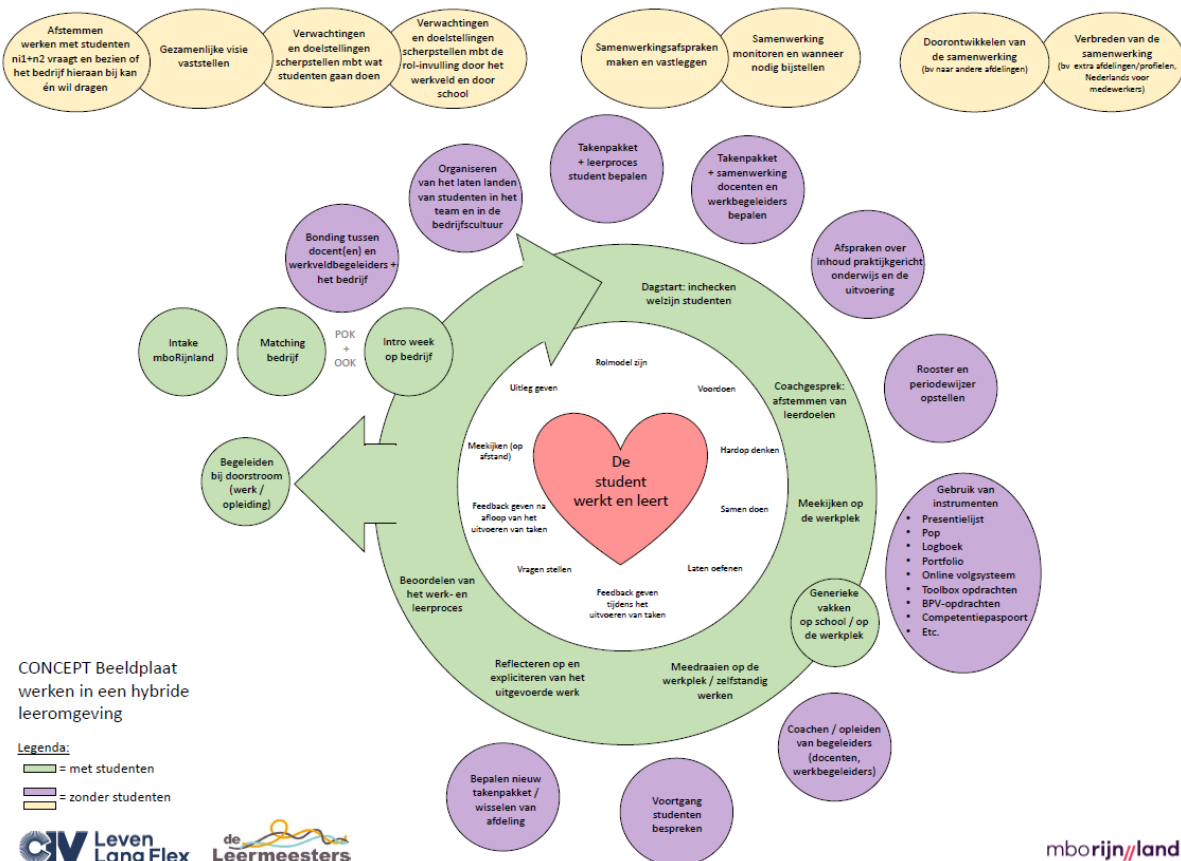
Afstemmen werken met studenten ni1+n2 vraagt en bezien of het bedrijf hieraan bij kan én wil dragen

Gezamenlijke visie vaststellen

Verwachtingen en doelstellingen scherpstellen mbt wat studenten gaan doen

Verwachtingen en doelstellingen scherpstellen mbt de rol-invulling door het werkveld en door school

Samenwerkingsafspraken maken en vastleggen

Samenwerking monitoren en wanneer nodig bijstellen

Doorontwikkelen van de samenwerking (bv naar andere afdelingen)

Verbreden van de samenwerking (bv extra afdelingen/profielen, Nederlands voor medewerkers)

Organiseren van het laten landen van studenten in het team en in de bedrijfscultuur

Takenpakket + leerproces student bepalen

Takenpakket + samenwerking docenten en werkbegeleiders bepalen

Bonding tussen docent(en) en werkveldbegeleiders + het bedrijf

Afspraken over inhoud praktijkgericht onderwijs en de uitvoering

Intake mboRijnland

Matching bedrijf

POK + OOK

Intro week op bedrijf

Dagstart: inchecken welzijn studenten

Rooster en periodewijzer opstellen

Coachgesprek: afstemmen van leerdoelen

Begeleiden bij doorstroom (werk / opleiding)

Rolmodel zijn

Uitleg geven

Voordoen

Meekijken (op afstand)

Hardop denken

De student werkt en leert

Feedback geven na afloop van het uitvoeren van taken

Samen doen

Vragen stellen

Laten oefenen

Feedback geven tijdens het uitvoeren van taken

Meekijken op de werkplek

Gebruik van instrumenten
• Presentielijst
• Pop
• Logboek
• Portfolio
• Online volgsysteem
• Toolbox opdrachten
• BPV-opdrachten
• Competentiepaspoort
• Etc.

Beoordelen van het werk- en leerproces

Generieke vakken op school / op de werkplek

Reflecteren op en expliciteren van het uitgevoerde werk

Meedraaien op de werkplek / zelfstandig werken

CONCEPT Beeldplaat werken in een hybride leeromgeving

Legenda:
= met studenten
= zonder studenten

Coachen / opleiden van begeleiders (docenten, werkbegeleiders)

Bepalen nieuw takenpakket / wisselen van afdeling

Voortgang studenten bespreken

Leven Lang Flex

de Leermeesters

mborijnland